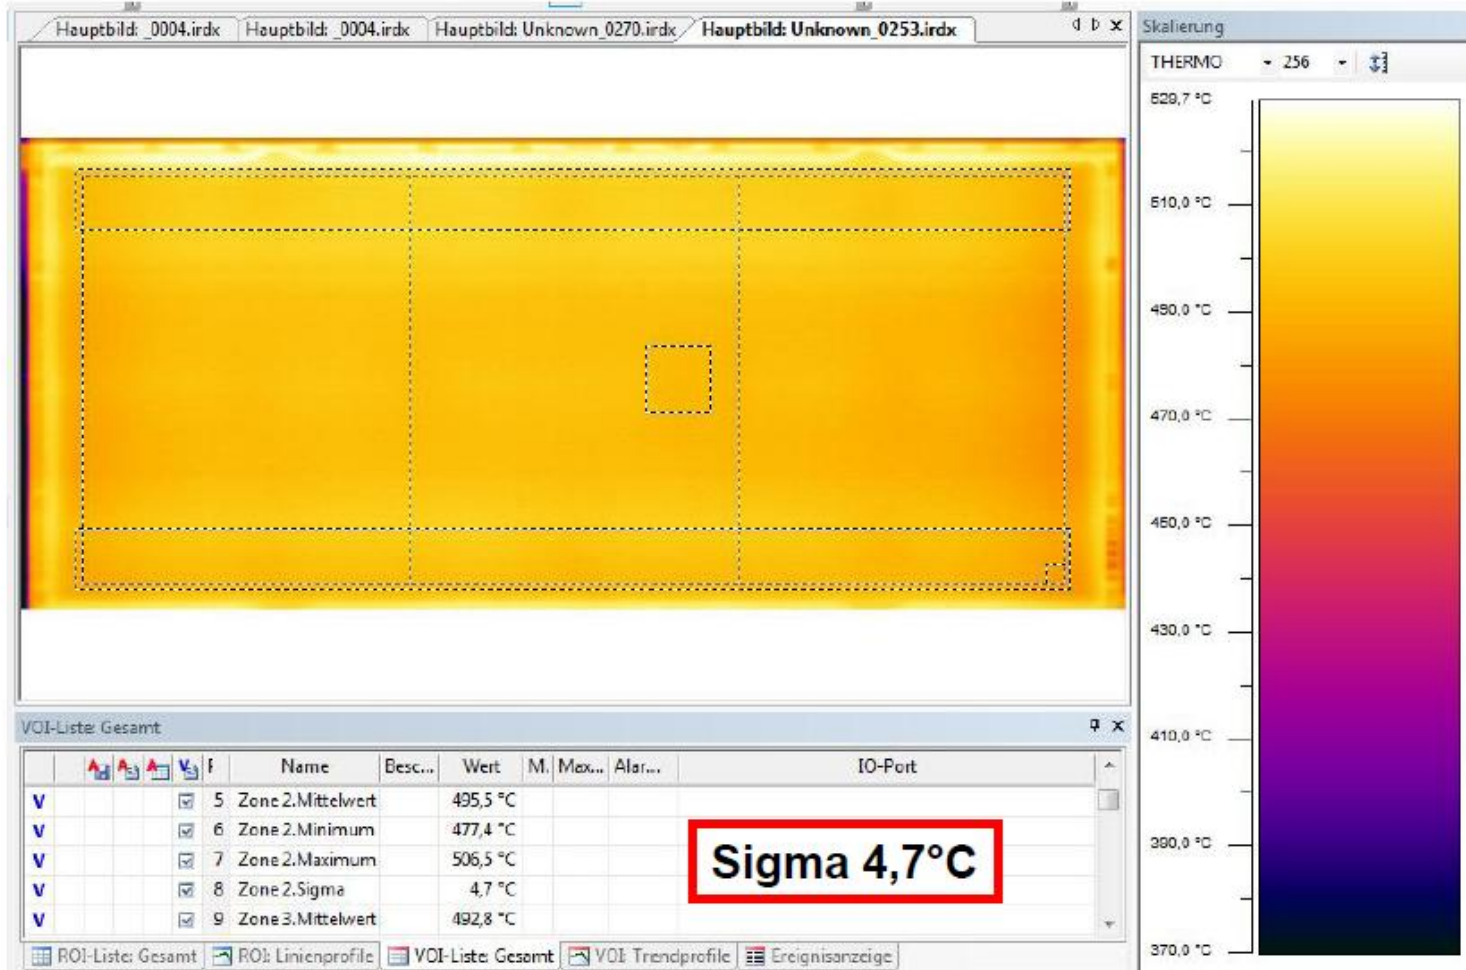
Hauptbild: _0004.irdx | Hauptbild: _0004.irdx | Hauptbild: Unknown_0270.irdx | Hauptbild: Unknown_0253.irdx

Skalierung
THERMO 256
529,7 °C
510,0 °C
490,0 °C
470,0 °C
450,0 °C
430,0 °C
410,0 °C
390,0 °C
370,0 °C

VOI-Liste: Gesamt

| | | F | Name | Besc... | Wert | M.. | Max... | Alar... | IO-Port |
|---|---|---|---|---|---|---|---|---|---|
| V | ☑ | 5 | Zone 2.Mittelwert | | 495,5 °C | | | | |
| V | ☑ | 6 | Zone 2.Minimum | | 477,4 °C | | | | |
| V | ☑ | 7 | Zone 2.Maximum | | 506,5 °C | | | | |
| V | ☑ | 8 | Zone 2.Sigma | | 4,7 °C | | | | |
| V | ☑ | 9 | Zone 3.Mittelwert | | 492,8 °C | | | | |

Sigma 4,7°C

ROI-Liste: Gesamt | ROI: Linienprofile | VOI-Liste: Gesamt | VOI: Trendprofile | Ereignisanzeige